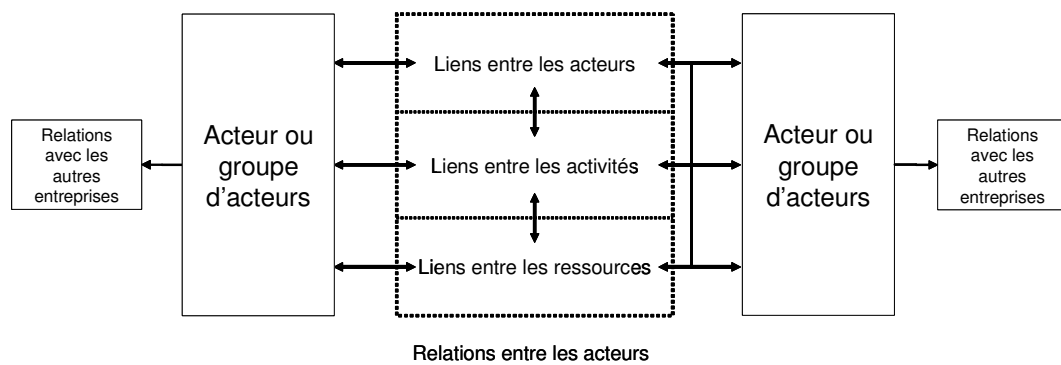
Relations avec les autres entreprises

Acteur ou groupe d'acteurs

Liens entre les acteurs

Liens entre les activités

Liens entre les ressources

Acteur ou groupe d'acteurs

Relations avec les autres entreprises

Relations entre les acteurs